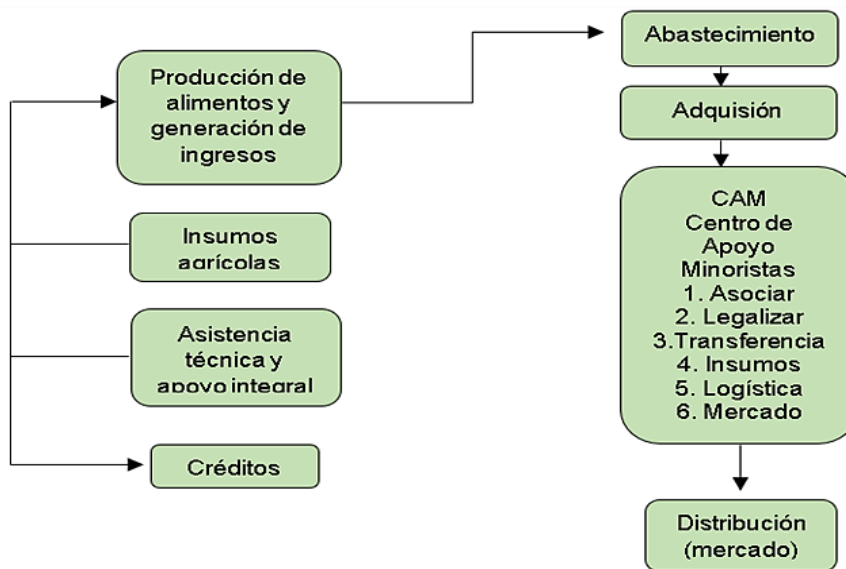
Producción de alimentos y generación de ingresos

Insumos agrícolas

Asistencia técnica y apoyo integral

Créditos

Abastecimiento

Adquisión

CAM
Centro de Apoyo Minoristas
1. Asociar
2. Legalizar
3.Transferencia
4. Insumos
5. Logística
6. Mercado

Distribución (mercado)